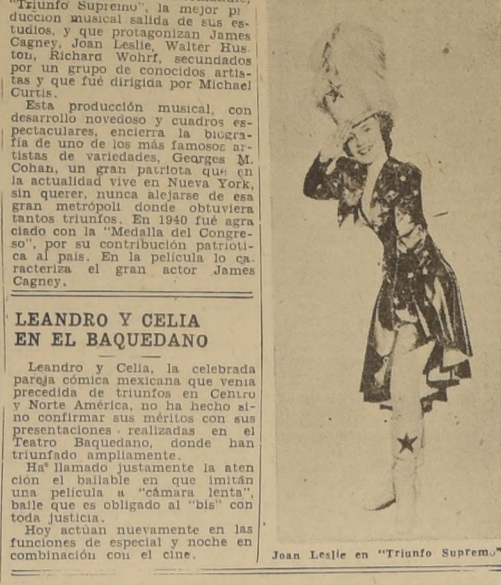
"Triunfo Supremo", la mejor pr duccion musical salida de sus estudios, y que protagonizan James Cagney, Joan Leslie, Walter Huston, Richard Wohrf, secundados por un grupo de conocidos artistas y que fué dirigida por Michael Curtis.

Esta producción musical, con desarrollo novedoso y cuadros espectaculares, encierra la biografía de uno de los más famosos artistas de variedades, Georges M. Cohan, un gran patriota que en la actualidad vive en Nueva York, sin querer, nunca alejarse de esa gran metrópoli donde obtuviera tantos triunfos. En 1940 fué agraciado con la "Medalla del Congreso", por su contribución patriotica al país. En la pelicula lo caracteriza el gran actor James Cagney.

LEANDRO Y CELIA EN EL BAQUEDANO

Leandro y Celia, la celebrada pareja cómica mexicana que venia precedida de triunfos en Centro y Norte América, no ha hecho sino confirmar sus méritos con sus presentaciones realizadas en el Teatro Baquedano, donde han triunfado ampliamente.

Ha llamado justamente la atención el bailable en que imitan una pelicula a "cámara lenta", baile que es obligado al "bis" con toda justicia.

Hoy actúan nuevamente en las funciones de especial y noche en combinación con el cine.

Joan Leslie en "Triunfo Supremo"